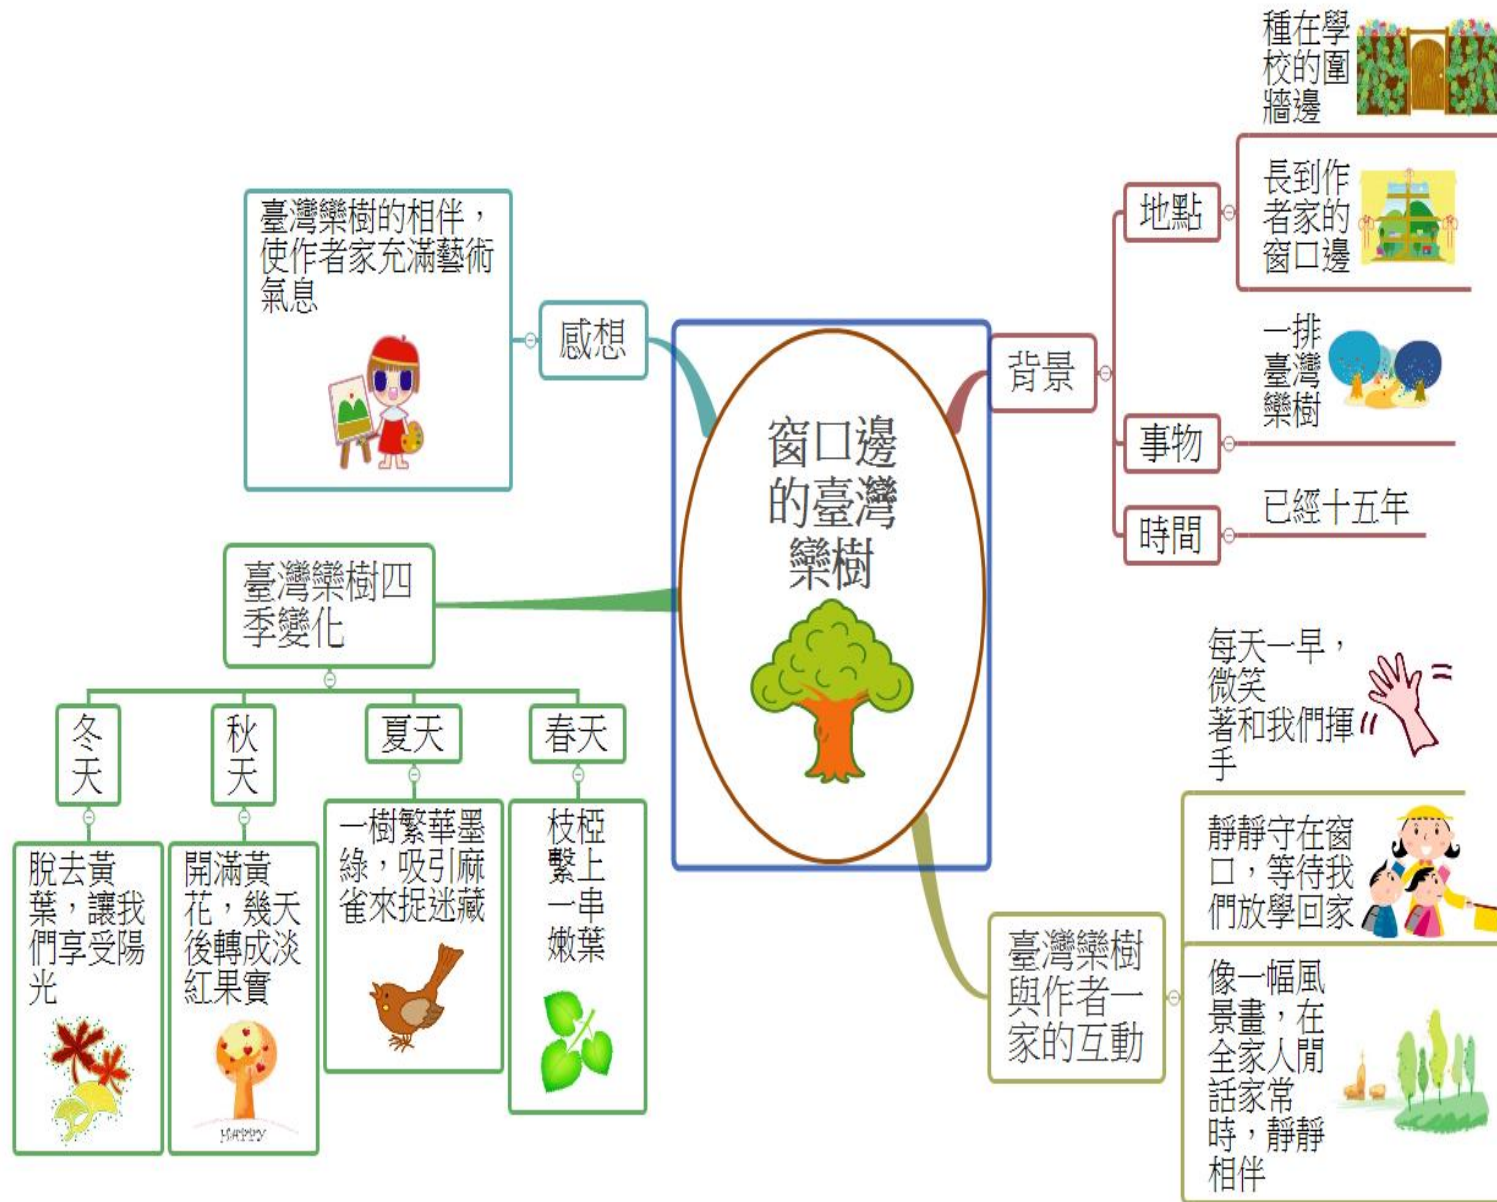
窗口邊的臺灣欒樹

感想

臺灣欒樹的相伴，使作者家充滿藝術氣息

背景

地點

種在學校的圍牆邊

長到作者家的窗口邊

事物

一排臺灣欒樹

時間

已經十五年

臺灣欒樹四季變化

冬天

脫去黃葉，讓我們享受陽光

秋天

開滿黃花，幾天後轉成淡紅果實

HAPPY

夏天

一樹繁華墨綠，吸引麻雀來捉迷藏

春天

枝椏繫上一串嫩葉

臺灣欒樹與作者一家的互動

每天一早，微笑著和我們揮手

靜靜守在窗口，等待我們放學回家

像一幅風景畫，在全家人閒話家常時，靜靜相伴